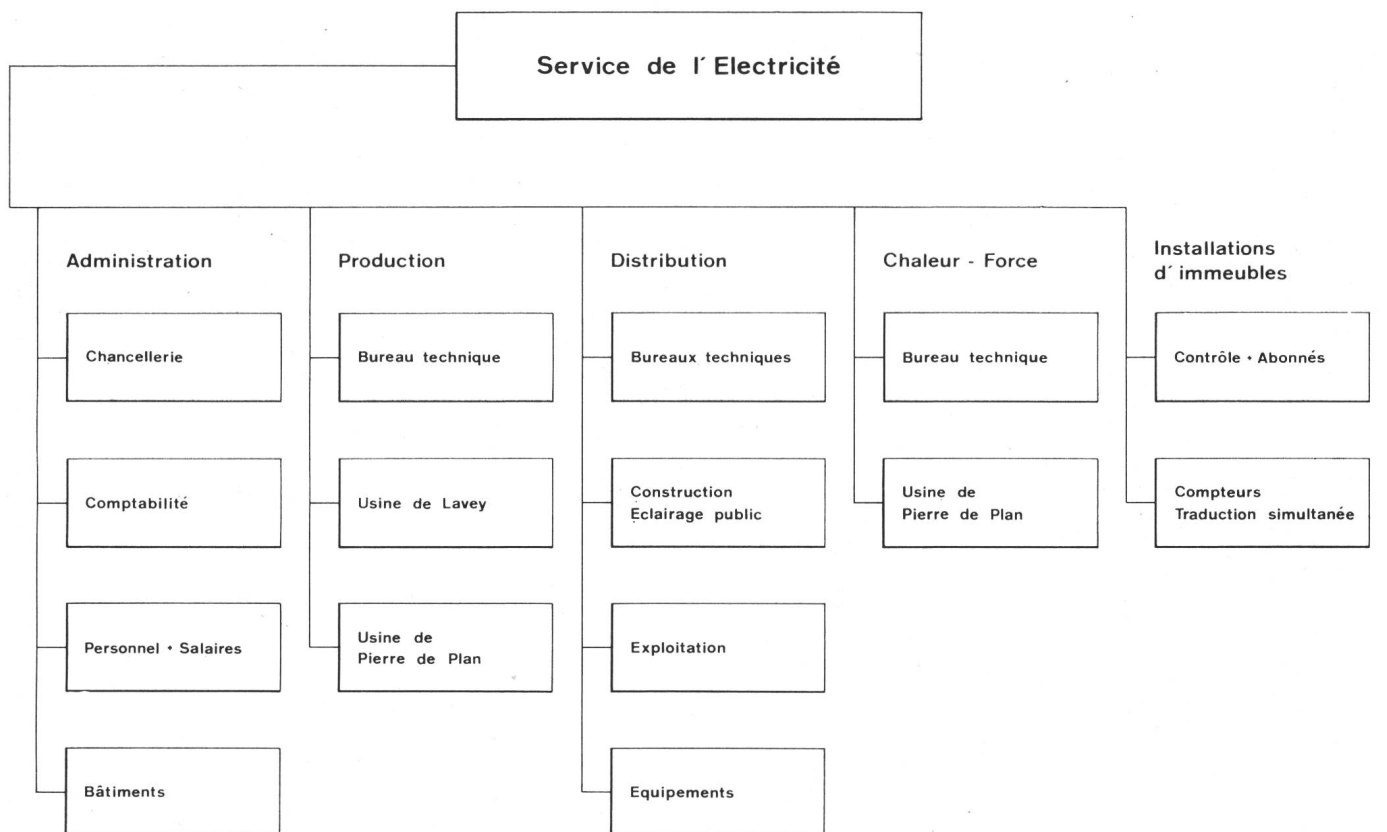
Service de l´Electricité

Administration

Chancellerie

Comptabilité

Personnel • Salaires

Bâtiments

Production

Bureau technique

Usine de Lavey

Usine de Pierre de Plan

Distribution

Bureaux techniques

Construction Eclairage public

Exploitation

Equipements

Chaleur - Force

Bureau technique

Usine de Pierre de Plan

Installations d´immeubles

Contrôle • Abonnés

Compteurs Traduction simultanée